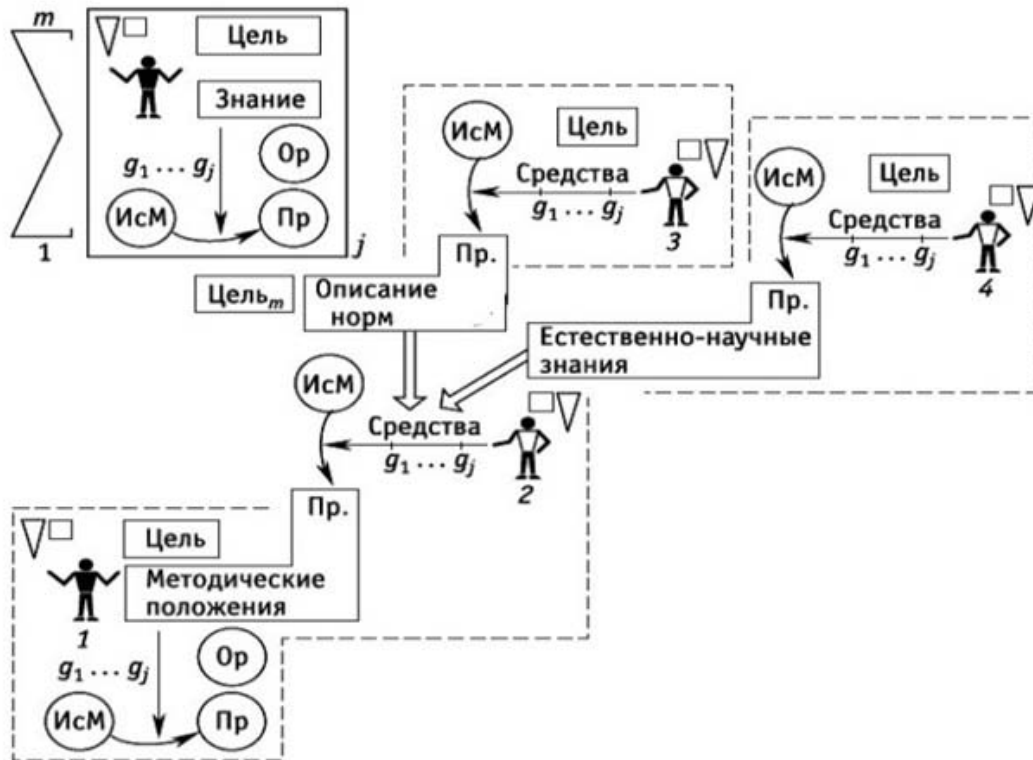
$m$

Цель

Знание

$g_1 \dots g_j$

Ор

ИсМ

Пр

$j$

1

ИсМ

Цель

Средства

$g_1 \dots g_j$

3

ИсМ

Цель

Средства

$g_1 \dots g_j$

4

Пр.

Цель$_m$

Описание норм

Пр.

Естественно-научные знания

ИсМ

Средства

$g_1 \dots g_j$

2

Пр.

Цель

Методические положения

1

$g_1 \dots g_j$

Ор

ИсМ

Пр